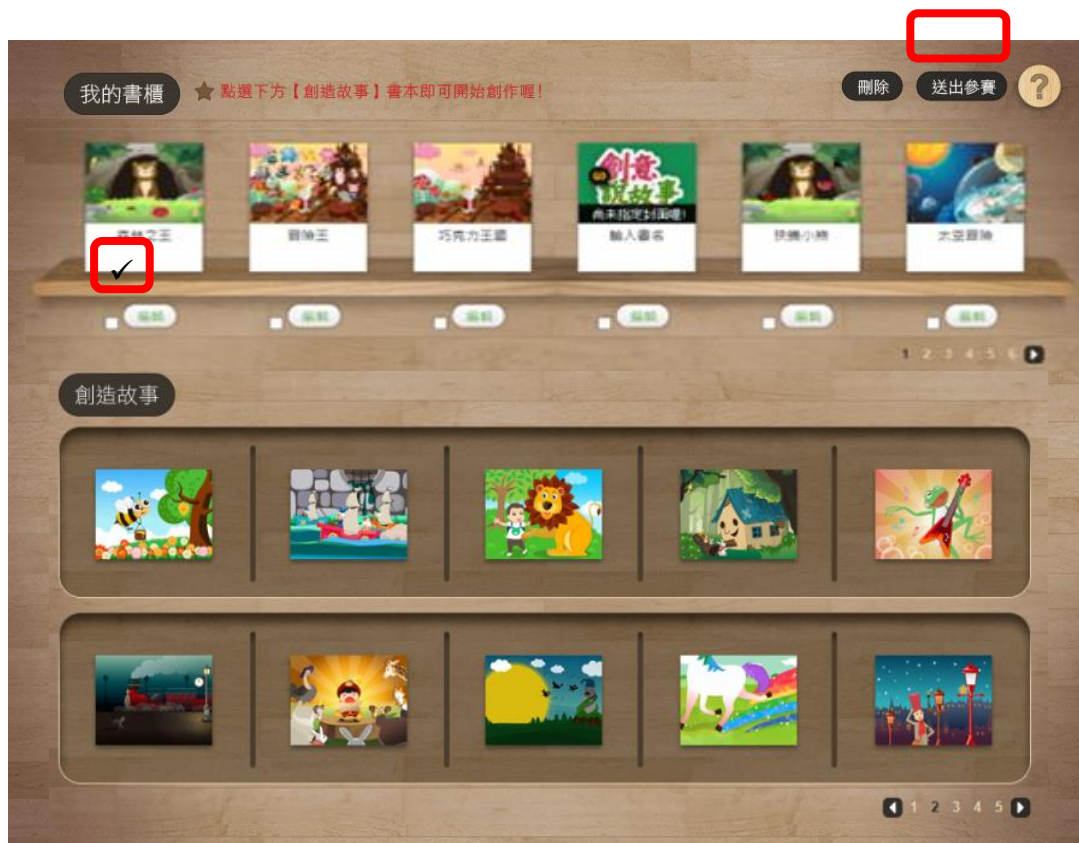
我的書櫃

點選下方【創造故事】書本即可開始創作喔!

刪除

送出參賽

?

森林之王

冒險王

巧克力王國

創意說故事

尚未指定封面喔!

輸入書名

快樂小熊

太空冒險

✓

編輯

編輯

編輯

編輯

編輯

編輯

1 2 3 4 5 6

創造故事

1 2 3 4 5